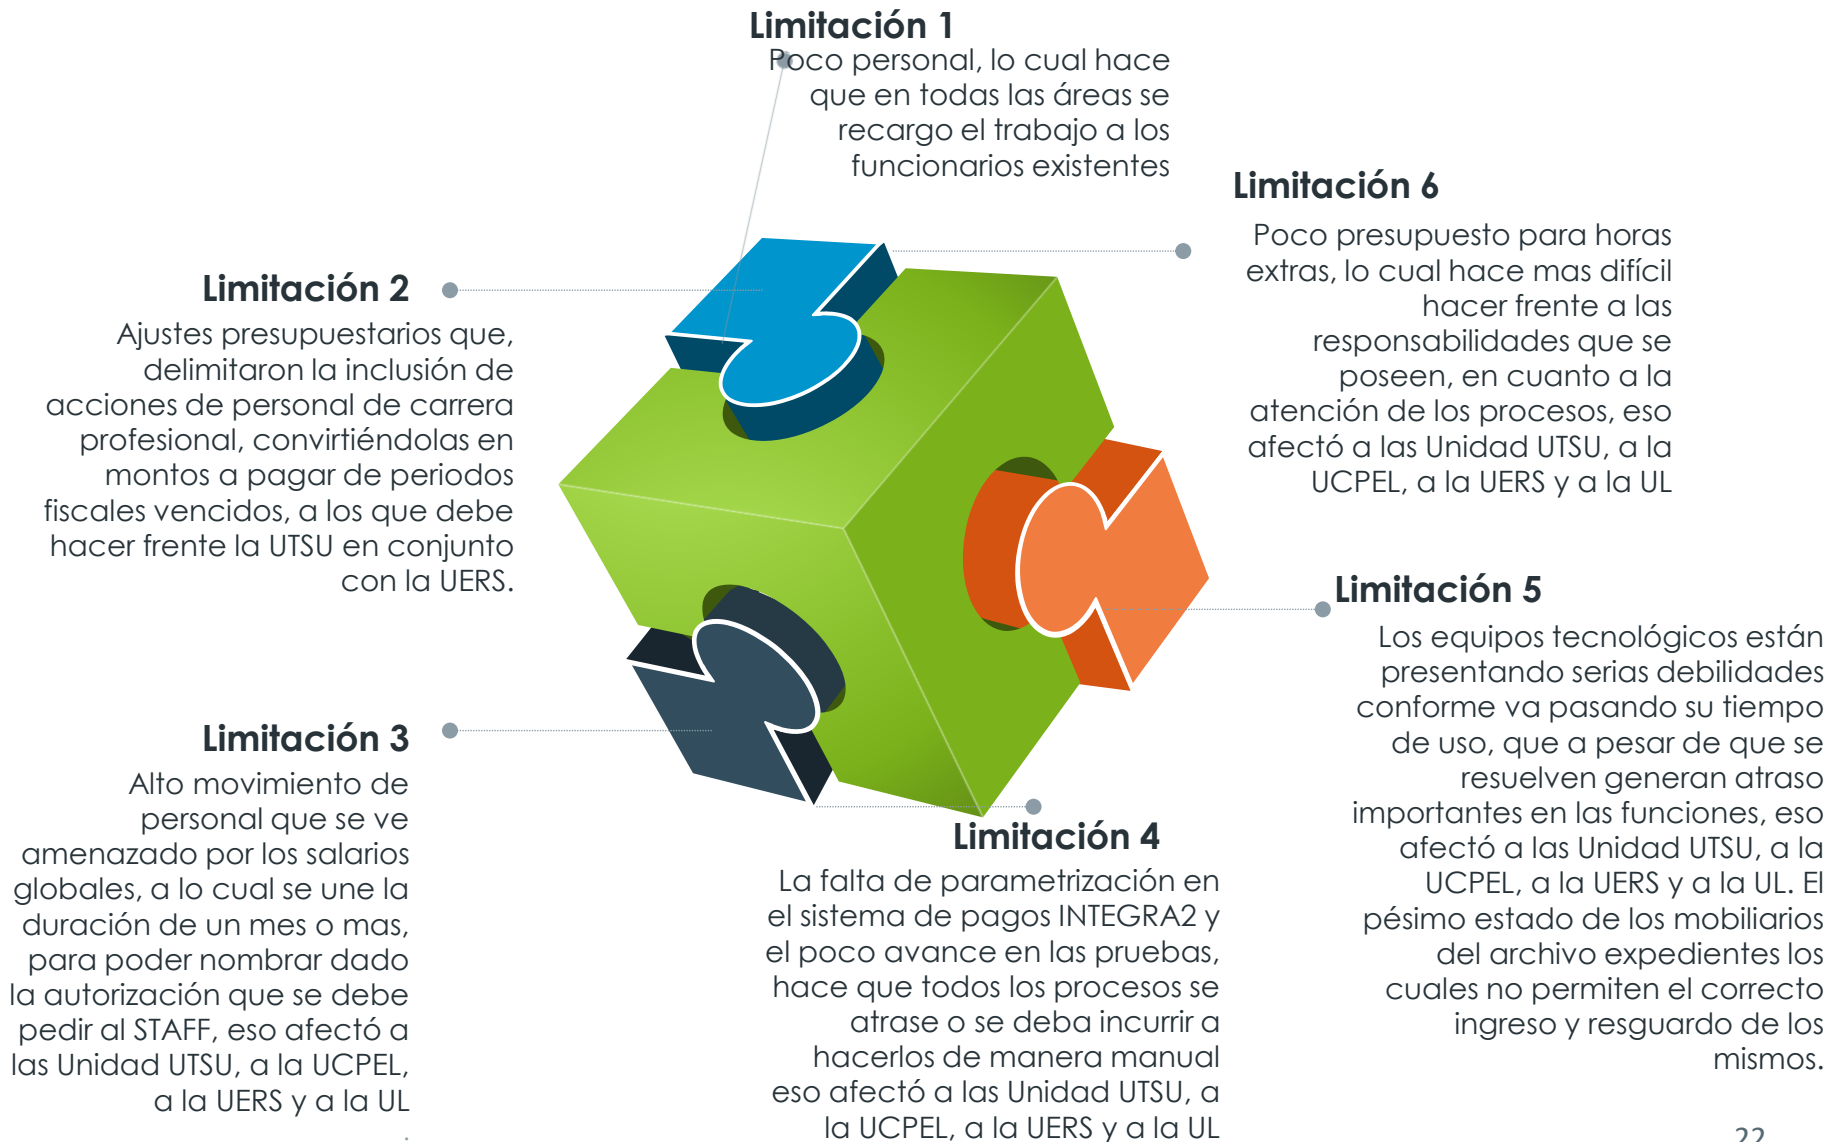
Limitación 1
Poco personal, lo cual hace que en todas las áreas se recargo el trabajo a los funcionarios existentes

Limitación 6
Poco presupuesto para horas extras, lo cual hace mas difícil hacer frente a las responsabilidades que se poseen, en cuanto a la atención de los procesos, eso afectó a las Unidad UTSU, a la UCPEL, a la UERS y a la UL

Limitación 2
Ajustes presupuestarios que, delimitaron la inclusión de acciones de personal de carrera profesional, convirtiéndolas en montos a pagar de periodos fiscales vencidos, a los que debe hacer frente la UTSU en conjunto con la UERS.

Limitación 5
Los equipos tecnológicos están presentando serias debilidades conforme va pasando su tiempo de uso, que a pesar de que se resuelven generan atraso importantes en las funciones, eso afectó a las Unidad UTSU, a la UCPEL, a la UERS y a la UL. El pésimo estado de los mobiliarios del archivo expedientes los cuales no permiten el correcto ingreso y resguardo de los mismos.

Limitación 3
Alto movimiento de personal que se ve amenazado por los salarios globales, a lo cual se une la duración de un mes o mas, para poder nombrar dado la autorización que se debe pedir al STAFF, eso afectó a las Unidad UTSU, a la UCPEL, a la UERS y a la UL

Limitación 4
La falta de parametrización en el sistema de pagos INTEGRA2 y el poco avance en las pruebas, hace que todos los procesos se atrase o se deba incurrir a hacerlos de manera manual eso afectó a las Unidad UTSU, a la UCPEL, a la UERS y a la UL

22